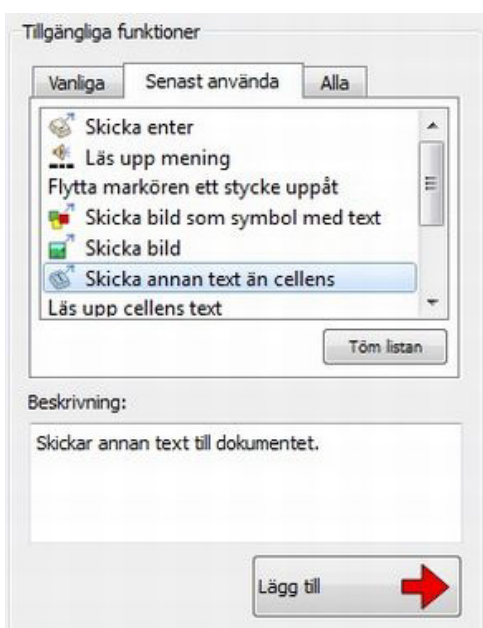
Tillgängliga funktioner

Vanliga | Senast använda | Alla

Skicka enter
Läs upp mening
Flytta markören ett stycke uppåt
Skicka bild som symbol med text
Skicka bild
Skicka annan text än cellens
Läs upp cellens text

Töm listan

Beskrivning:

Skickar annan text till dokumentet.

Lägg till